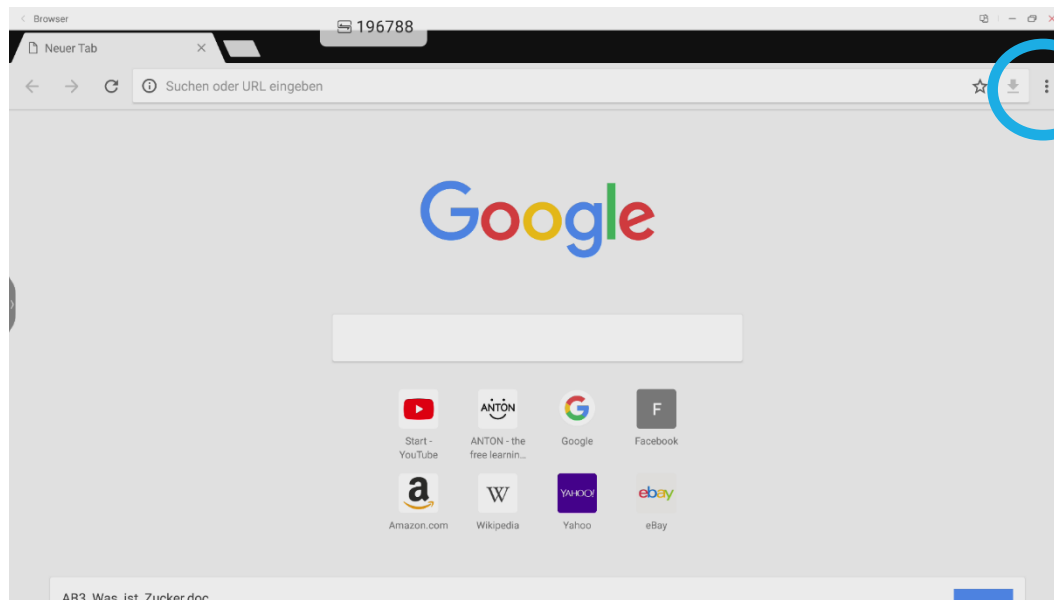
Browser

196788

Neuer Tab

Suchen oder URL eingeben

Google

ANTON

F

Start - YouTube

ANTON - the free learnin...

Google

Facebook

a

W

YAHOO!

ebay

Amazon.com

Wikipedia

Yahoo

eBay

AB3_Was_ist_Zucker.doc